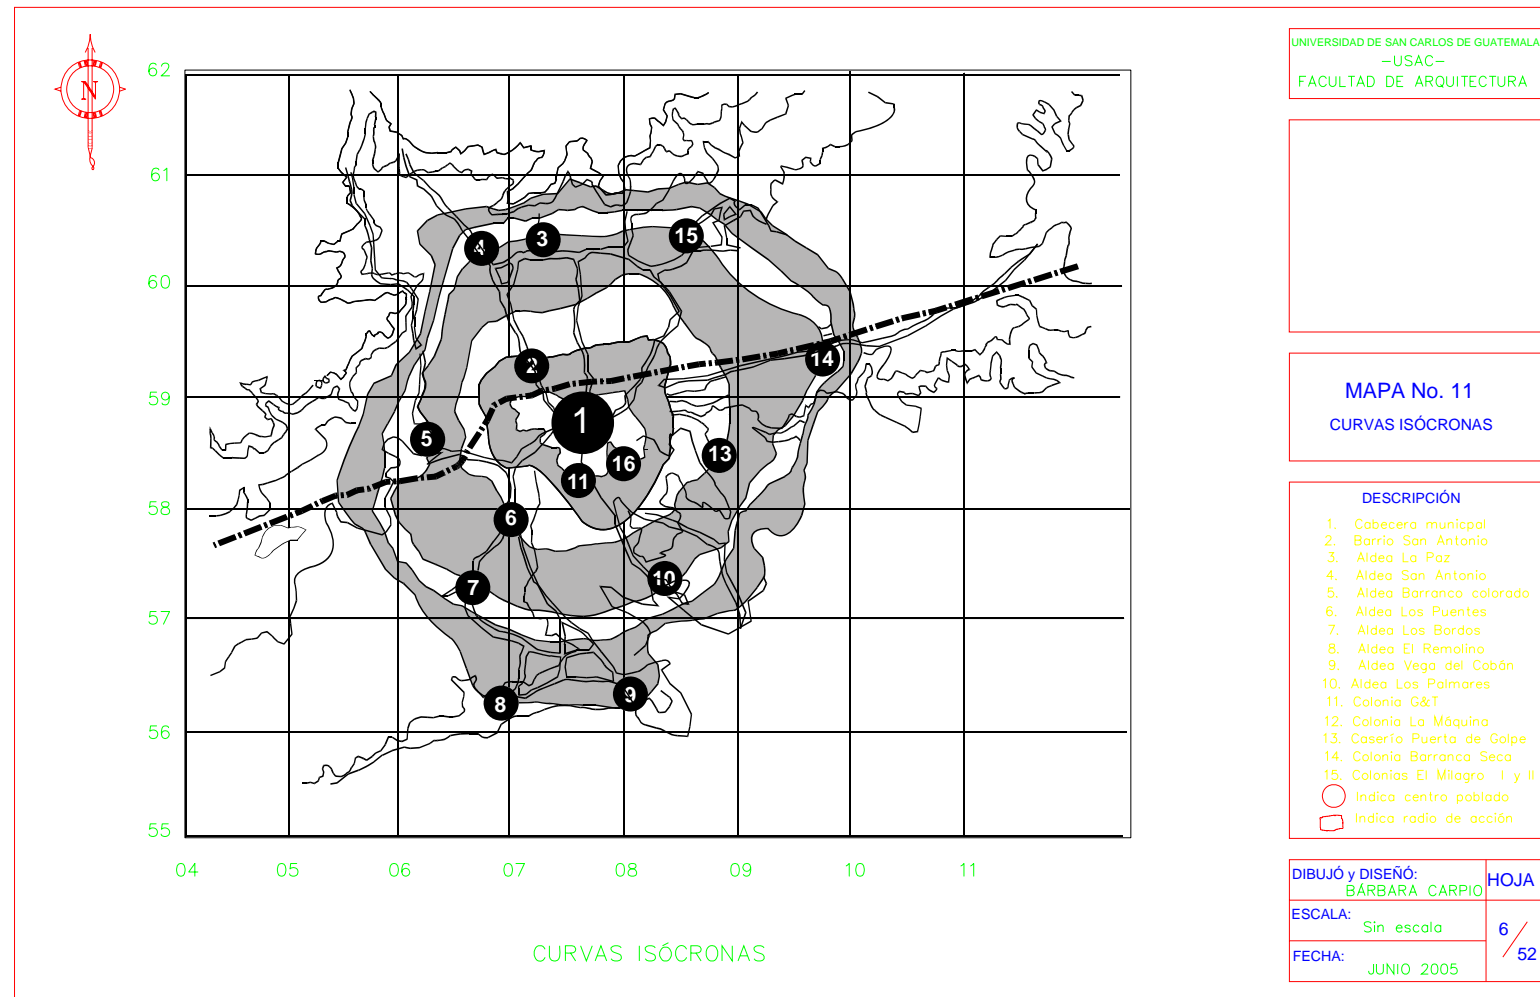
N

62
61
60
59
58
57
56
55

04 05 06 07 08 09 10 11

1 2 3 4 5 6 7 8 9 10 11 13 14 15 16

CURVAS ISÓCRONAS

UNIVERSIDAD DE SAN CARLOS DE GUATEMALA
–USAC–
FACULTAD DE ARQUITECTURA

MAPA No. 11
CURVAS ISÓCRONAS

DESCRIPCIÓN
1. Cabecera municipal
2. Barrio San Antonio
3. Aldea La Paz
4. Aldea San Antonio
5. Aldea Barranco colorado
6. Aldea Las Puentes
7. Aldea Los Bordos
8. Aldea El Remolino
9. Aldea Vega del Cobán
10. Aldea Los Palmares
11. Colonia G&T
12. Colonia La Máquina
13. Caserío Puerta de Golpe
14. Colonia Barranca Seca
15. Colonias El Milagro I y II
Indica centro poblado
Indica radio de acción

DIBUJÓ y DISEÑO:
BÁRBARA CARPIO
HOJA
ESCALA:
Sin escala
6/52
FECHA:
JUNIO 2005